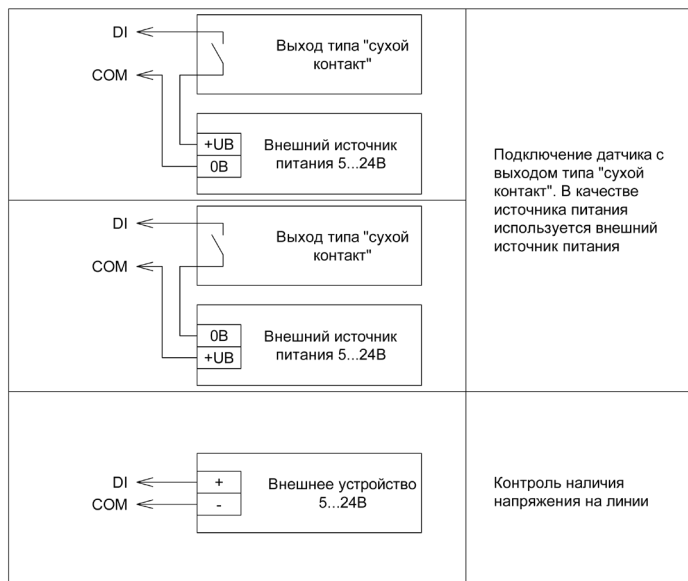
| | |
|---|---|
| DI COM Выход типа "сухой контакт" +UB 0B Внешний источник питания 5...24В | Подключение датчика с выходом типа "сухой контакт". В качестве источника питания используется внешний источник питания |
| DI COM Выход типа "сухой контакт" 0B +UB Внешний источник питания 5...24В | |
| DI COM + - Внешнее устройство 5...24В | Контроль наличия напряжения на линии |